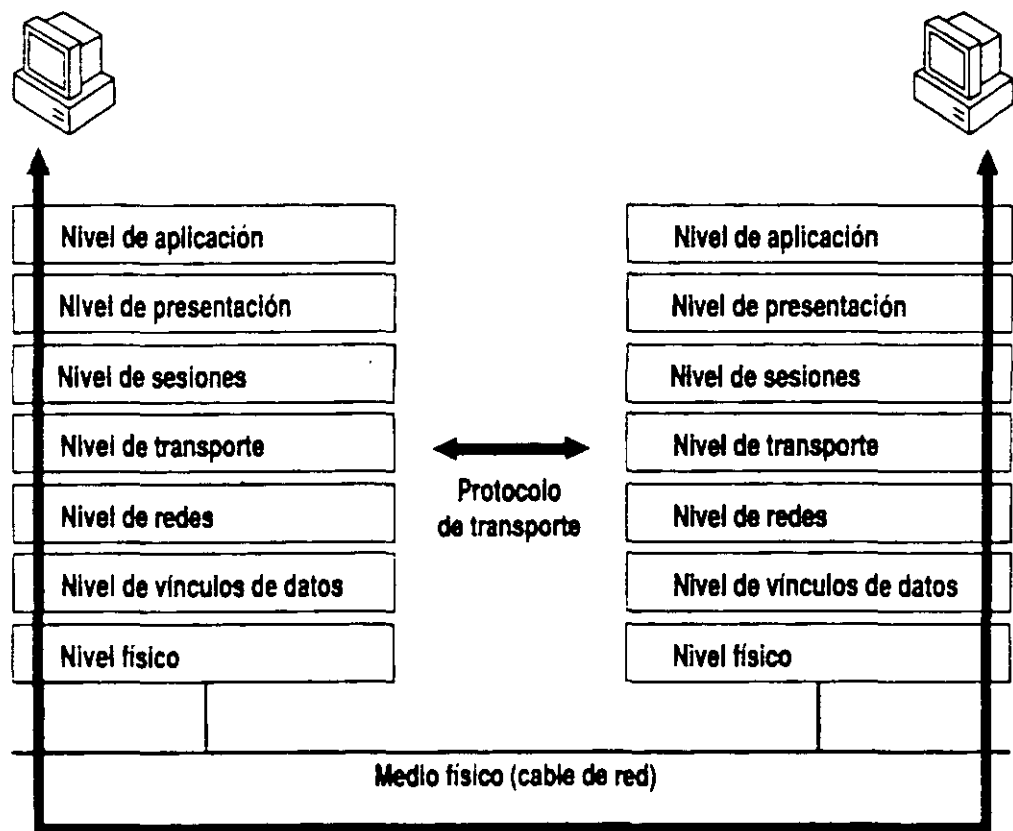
Nivel de aplicación
Nivel de presentación
Nivel de sesiones
Nivel de transporte
Nivel de redes
Nivel de vínculos de datos
Nivel físico

Protocolo de transporte

Nivel de aplicación
Nivel de presentación
Nivel de sesiones
Nivel de transporte
Nivel de redes
Nivel de vínculos de datos
Nivel físico

Medio físico (cable de red)